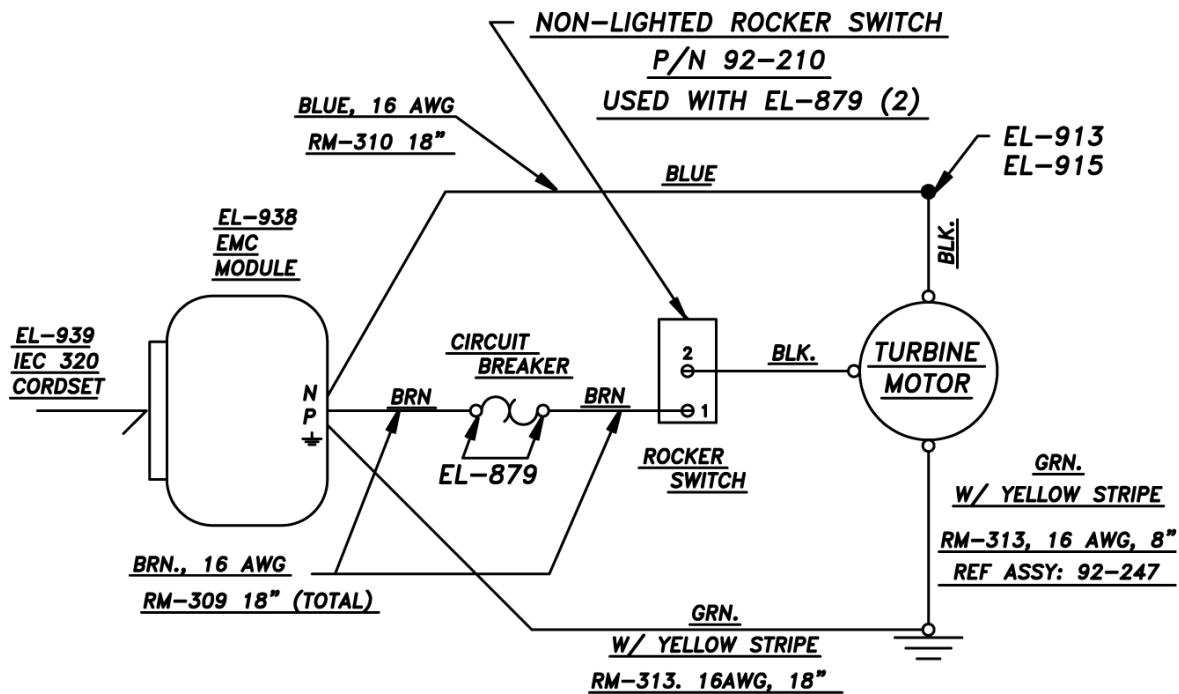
NON-LIGHTED ROCKER SWITCH
P/N 92-210
USED WITH EL-879 (2)

BLUE, 16 AWG
RM-310 18"

EL-913
EL-915

BLUE

EL-938
EMC
MODULE

BLK.

EL-939
IEC 320
CORDSET

CIRCUIT
BREAKER

2

BLK.

TURBINE
MOTOR

N
P

BRN

BRN

1

EL-879

ROCKER
SWITCH

GRN.
W/ YELLOW STRIPE

RM-313, 16 AWG, 8"
REF ASSY: 92-247

BRN., 16 AWG
RM-309 18" (TOTAL)

GRN.
W/ YELLOW STRIPE
RM-313. 16AWG, 18"